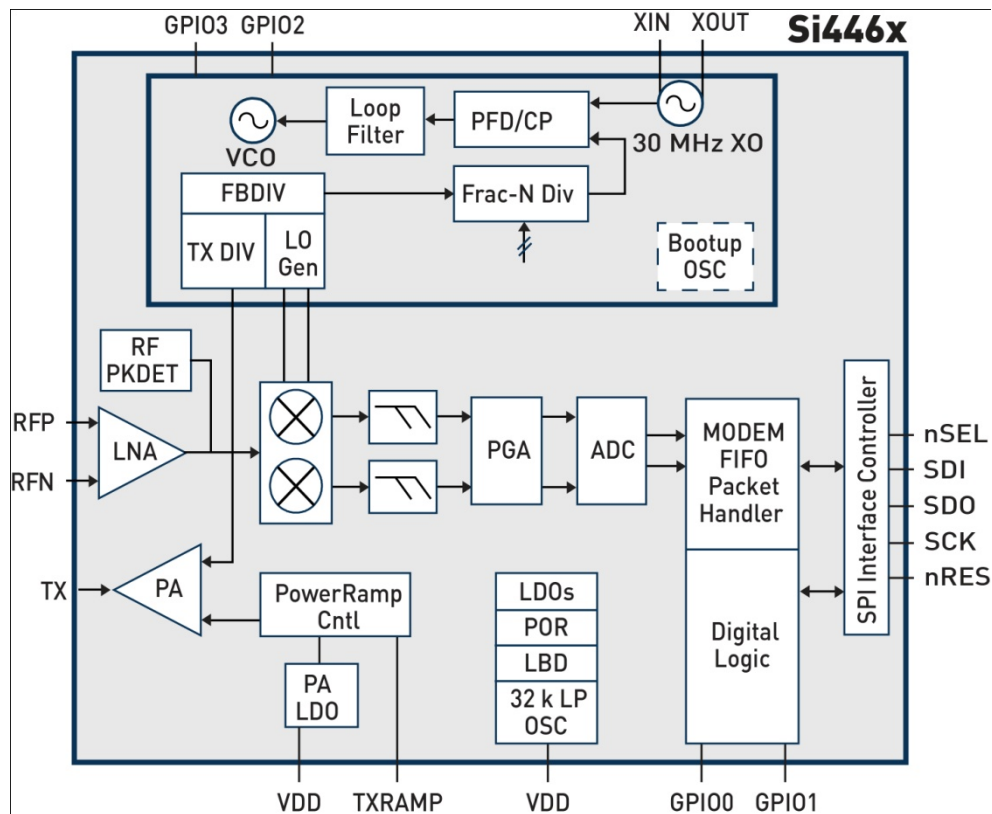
GPIO3 GPIO2

XIN XOUT

Si446x

Loop Filter

PFD/CP

VCO

30 MHz XO

FBDIV

Frac-N Div

TX DIV

LO Gen

Bootup OSC

RF PKDET

RFP

RFN

LNA

PGA

ADC

MODEM FIFO Packet Handler

SPI Interface Controller

nSEL

SDI

SDO

SCK

nRES

TX

PA

PowerRamp Cntl

PA LDO

LDOs

POR

LBD

32 k LP OSC

Digital Logic

VDD

TXRAMP

VDD

GPIO0

GPIO1